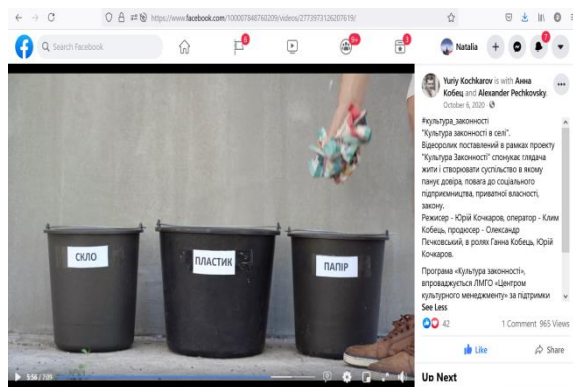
https://www.facebook.com/100007848760209/videos/2773973126207619/

Search Facebook

6

9+

3

Natalia

7

СКЛО

ПЛАСТИК

ПАПІР

3:56 / 7:09

Yuriy Kochkarov is with Анна Кобец and Alexander Pechkovsky.
October 6, 2020

#культура_законності
"Культура законності в селі".
Відеоролик поставлений в рамках проекту "Культура Законності" спонукає глядача жити і створювати суспільство в якому панує довіра, повага до соціального підприємництва, приватної власності, закону.
Режисер - Юрій Кочкаров, оператор - Клим Кобець, продюсер - Олександр Печковський, в ролях Ганна Кобець, Юрій Кочкаров.

Програма «Культура законності», впроваджується ЛМГО «Центром культурного менеджменту» за підтримки
See Less

42

1 Comment 965 Views

Like

Share

Up Next